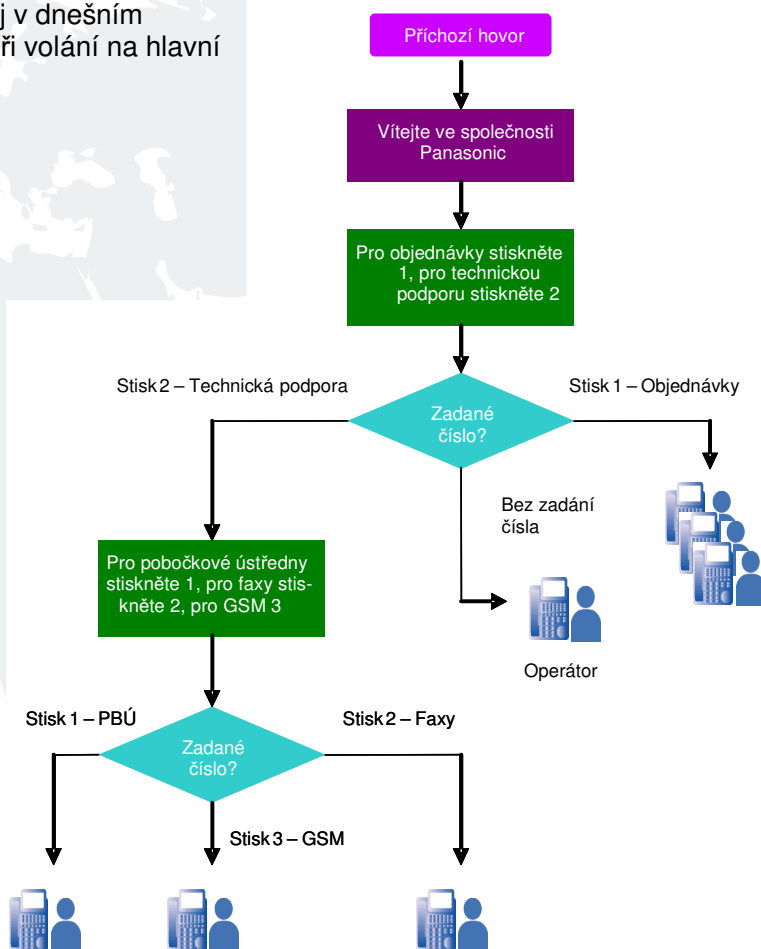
j v dnešním
ři volání na hlavní

Příchozí hovor

Vítejte ve společnosti Panasonic

Pro objednávky stiskněte 1, pro technickou podporu stiskněte 2

Stisk 2 – Technická podpora

Zadané číslo?

Stisk 1 – Objednávky

Bez zadání čísla

Pro pobočkové ústředny stiskněte 1, pro faxy stiskněte 2, pro GSM 3

Operátor

Stisk 1 – PBÚ

Zadané číslo?

Stisk 2 – Faxy

Stisk 3 – GSM